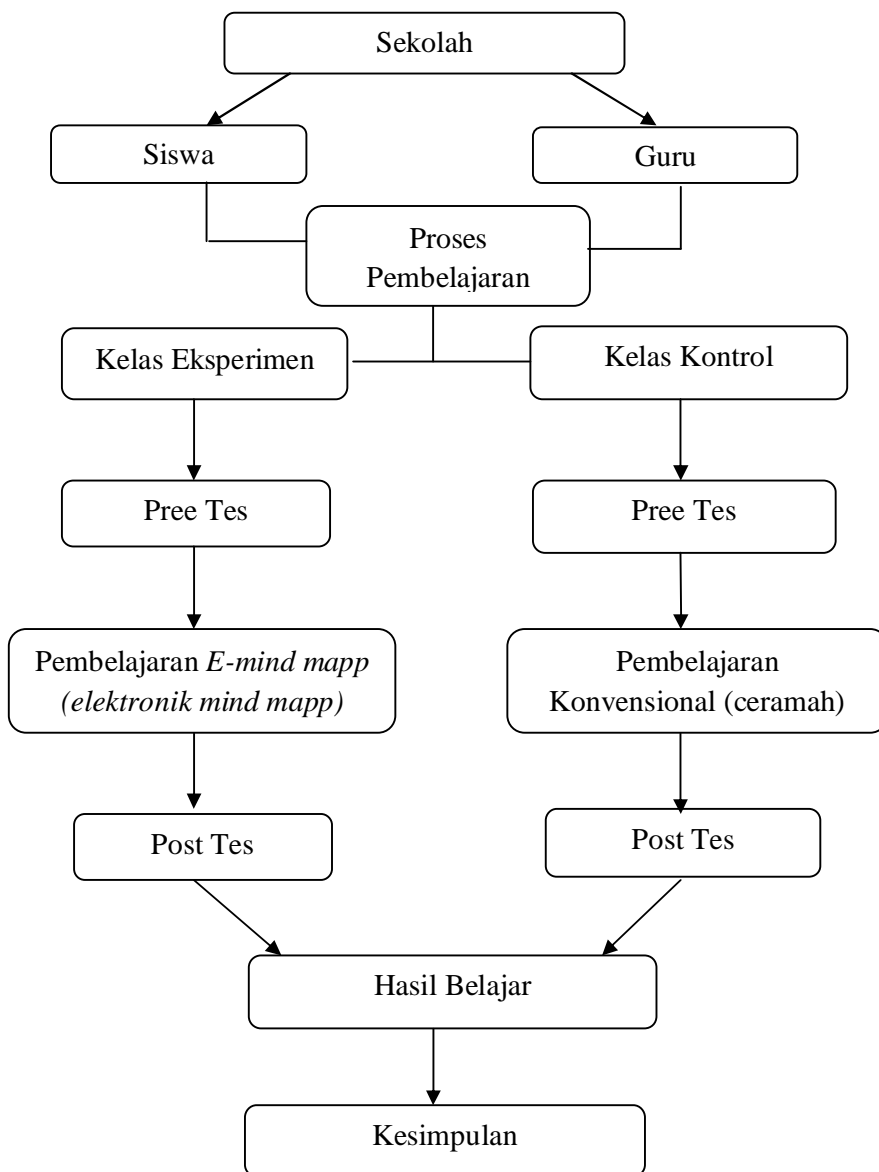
Sekolah

Siswa

Guru

Proses Pembelajaran

Kelas Eksperimen

Kelas Kontrol

Pree Tes

Pree Tes

Pembelajaran *E-mind mapp (elektronik mind mapp)*

Pembelajaran Konvensional (ceramah)

Post Tes

Post Tes

Hasil Belajar

Kesimpulan